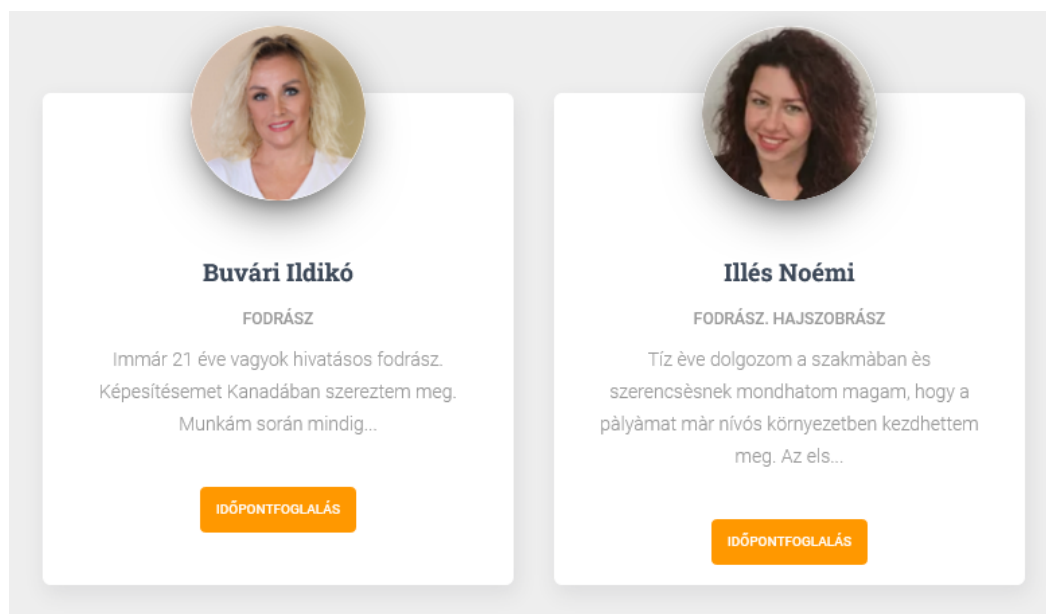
Buvári Ildikó

FODRÁSZ

Immár 21 éve vagyok hivatásos fodrász. Képesítésemet Kanadában szereztem meg. Munkám során mindig...

IDŐPONTFOGLALÁS

Illés Noémi

FODRÁSZ. HAJSZOBRÁSZ

Tíz ève dolgozom a szakmàban ès szerencsèsnek mondhatom magam, hogy a pàlyàmat màr nívós környezetben kezdhettem meg. Az els...

IDŐPONTFOGLALÁS